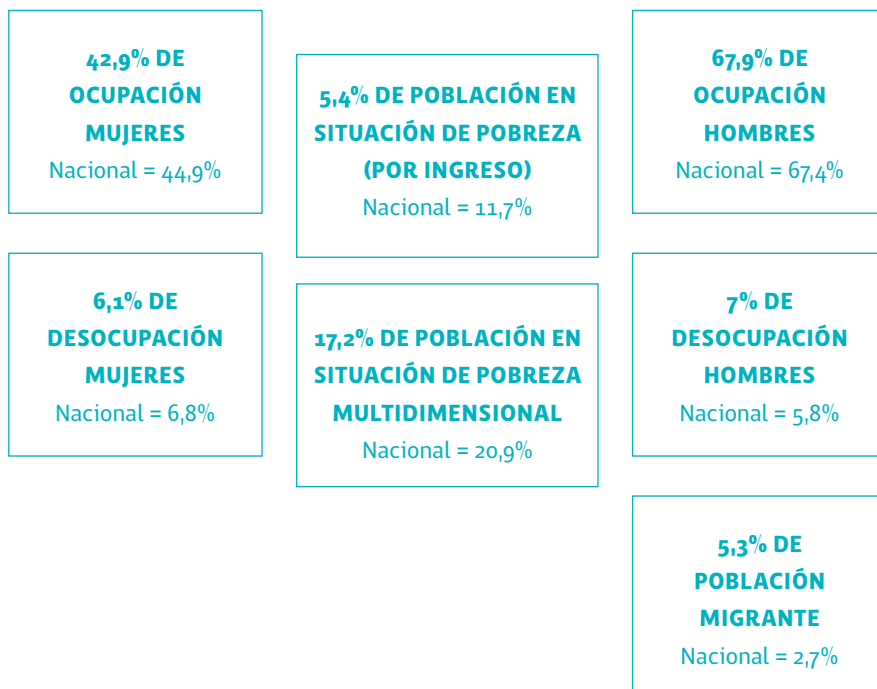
42,9% DE OCUPACIÓN MUJERES
Nacional = 44,9%

5,4% DE POBLACIÓN EN SITUACIÓN DE POBREZA (POR INGRESO)
Nacional = 11,7%

67,9% DE OCUPACIÓN HOMBRES
Nacional = 67,4%

6,1% DE DESOCUPACIÓN MUJERES
Nacional = 6,8%

17,2% DE POBLACIÓN EN SITUACIÓN DE POBREZA MULTIDIMENSIONAL
Nacional = 20,9%

7% DE DESOCUPACIÓN HOMBRES
Nacional = 5,8%

5,3% DE POBLACIÓN MIGRANTE
Nacional = 2,7%